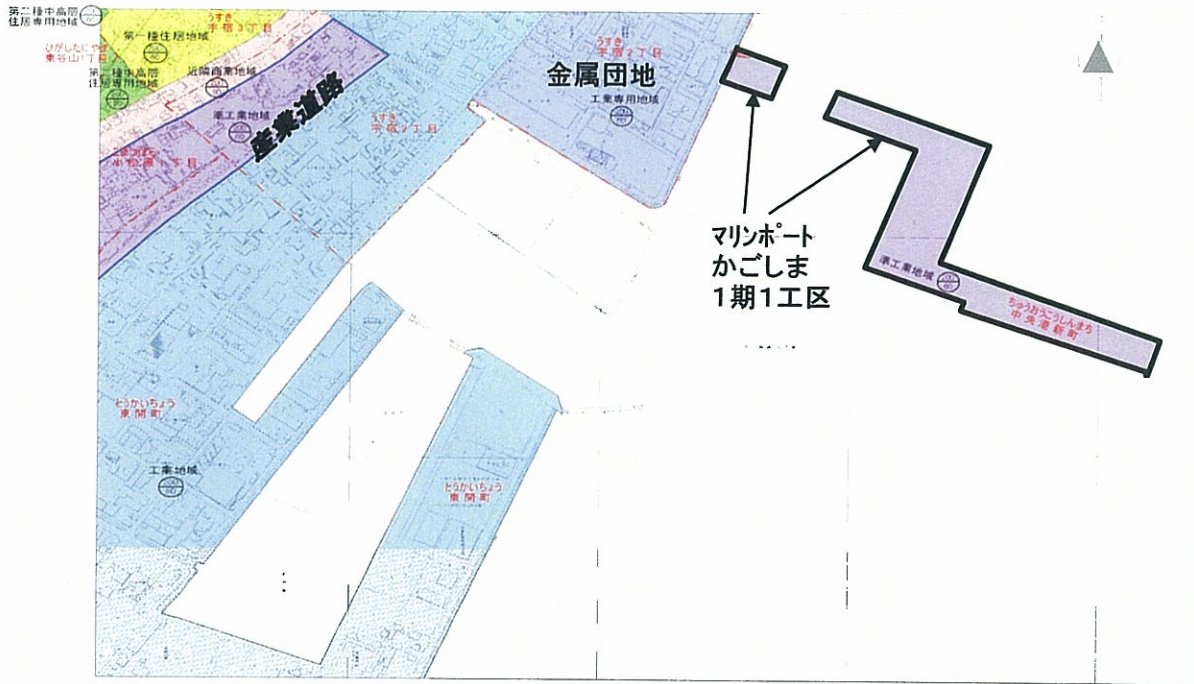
第二種中高層住居専用地域

第一種住居地域

うすき
宇宿3丁目

ひがしたにやま
東谷山1丁目

第一種中高層住居専用地域

近隣商業地域

うすき
宇宿2丁目

金属団地

工業専用地域

準工業地域

産業道路

うすき
宇宿2丁目

こまつばら
小松原1丁目

マリンポート
かごしま
1期1工区

準工業地域

ちゅうおうこうしんまち
中央港新町

とうかいちょう
東開町

工業地域

とうかいちょう
東開町